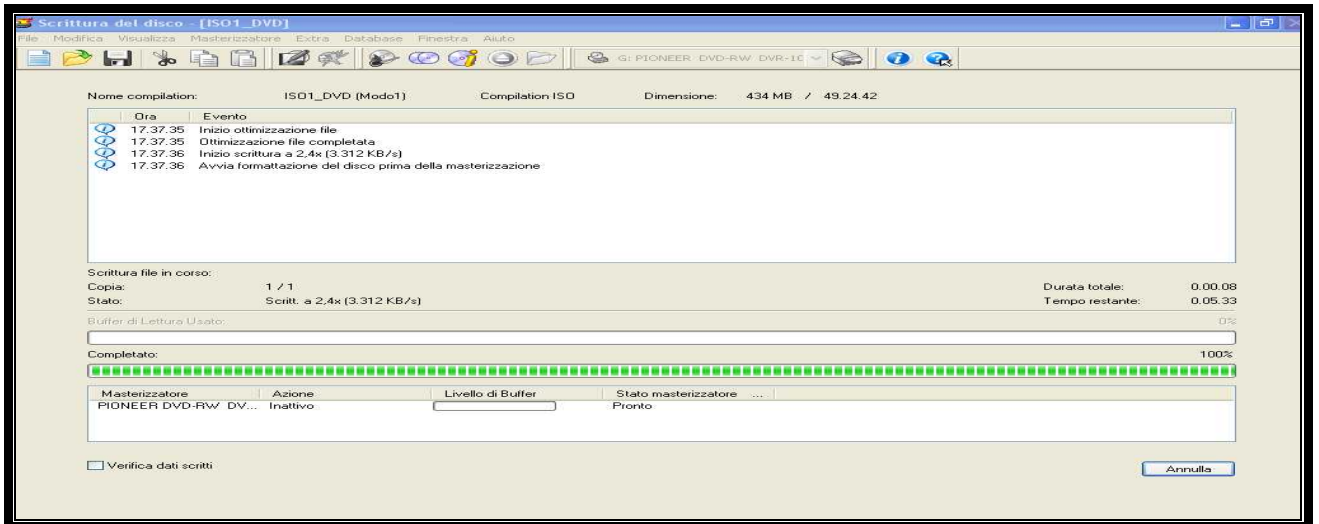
Scrittura del disco - [ISO1_DVD]

File Modifica Visualizza Masterizzatore Extra Database Finestra Aiuto

G: PIONEER DVD-RW DVR-1C

Nome compilation: ISO1_DVD (Modo1) Compilation ISO Dimensione: 434 MB / 49.24.42

| Ora | Evento |
|---|---|
| 17.37.35 | Inizio ottimizzazione file |
| 17.37.35 | Ottimizzazione file completata |
| 17.37.36 | Inizio scrittura a 2,4x (3.312 KB/s) |
| 17.37.36 | Avvia formattazione del disco prima della masterizzazione |

Scrittura file in corso:
Copia: 1 / 1 Durata totale: 0.00.08
Stato: Scritt. a 2,4x (3.312 KB/s) Tempo restante: 0.05.33

Buffer di Lettura Usato: 0%

Completato: 100%

| Masterizzatore | Azione | Livello di Buffer | Stato masterizzatore ... |
|---|---|---|---|
| PIONEER DVD-RW DV... | Inattivo | | Pronto |

Verifica dati scritti

Annulla